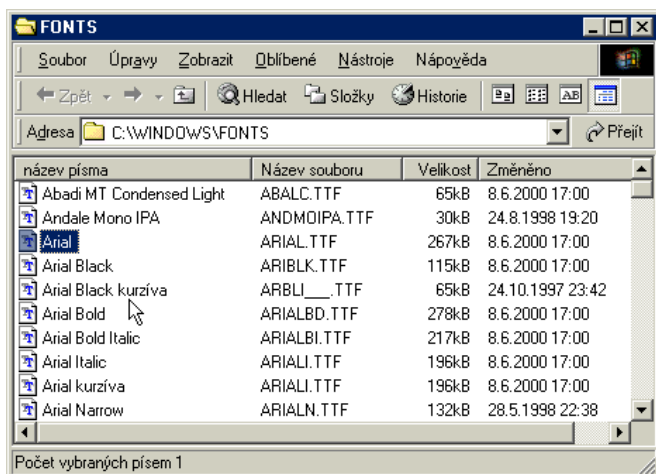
FONTS

Soubor Úpravy Zobrazit Oblíbené Nástroje Nápověda

Zpět Hledat Složky Historie

Adresa C:\WINDOWS\FONTS Přejít

| název písma | Název souboru | Velikost | Změněno |
|---|---|---|---|
| Abadi MT Condensed Light | ABALC.TTF | 65kB | 8.6.2000 17:00 |
| Andale Mono IPA | ANDMOIPA.TTF | 30kB | 24.8.1998 19:20 |
| Arial | ARIAL.TTF | 267kB | 8.6.2000 17:00 |
| Arial Black | ARIBLK.TTF | 115kB | 8.6.2000 17:00 |
| Arial Black kurzíva | ARBLI___.TTF | 65kB | 24.10.1997 23:42 |
| Arial Bold | ARIALBD.TTF | 278kB | 8.6.2000 17:00 |
| Arial Bold Italic | ARIALBI.TTF | 217kB | 8.6.2000 17:00 |
| Arial Italic | ARIALI.TTF | 196kB | 8.6.2000 17:00 |
| Arial kurzíva | ARIALI.TTF | 196kB | 8.6.2000 17:00 |
| Arial Narrow | ARIALN.TTF | 132kB | 28.5.1998 22:38 |

Počet vybraných písem 1